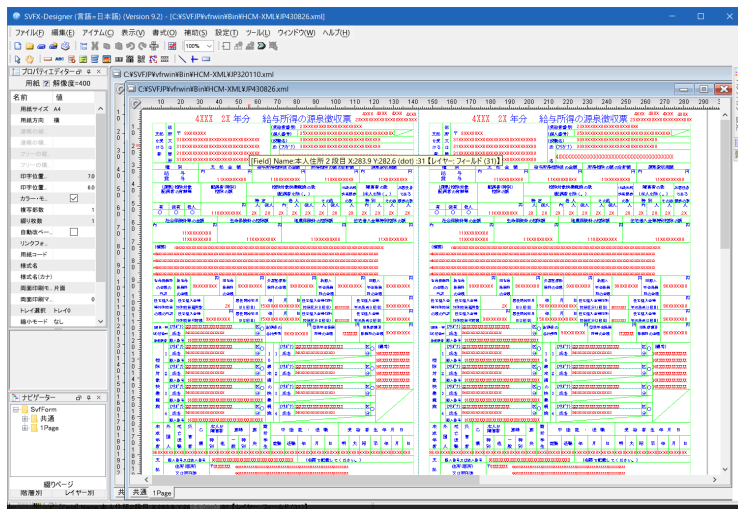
SVFX-Designer (言語=日本語) (Version 9.2) - [C:¥SVFJP¥vfrwin¥Bin¥HCM-XML¥JP430826.xml]

ファイル(F) 編集(E) アイテム(I) 表示(V) 書式(O) 補助(S) 設定(T) ツール(L) ウィンドウ(W) ヘルプ(H)

100%

プロパティエディター
用紙 解像度=400

名前 値
用紙サイズ A4
用紙方向 横
印字位置 7.0
印字位置 6.0
カラー・モ
標準部数 1
繰り返数 1
自動改ペー
リンクフォ
用紙コード
様式名
様式名(カナ)
両面印刷モ 片面
両面印刷マ 0
トレイ選択 トレイ0
綴りモード なし

ナビゲーター
SvfForm
共通
1Page

綴りページ
階層別 レイヤー別

C:¥SVFJP¥vfrwin¥Bin¥HCM-XML¥JP320110.xml
C:¥SVFJP¥vfrwin¥Bin¥HCM-XML¥JP430826.xml

4XXX 2X 年分 給与所得の源泉徴収票
4XXX 2X 年分 給与所得の源泉徴収票

[Field] Name:本人住所２段目 X:283.9 Y:282.6 (dot) :31【レイヤー:フィールド(31)】

共通 1Page